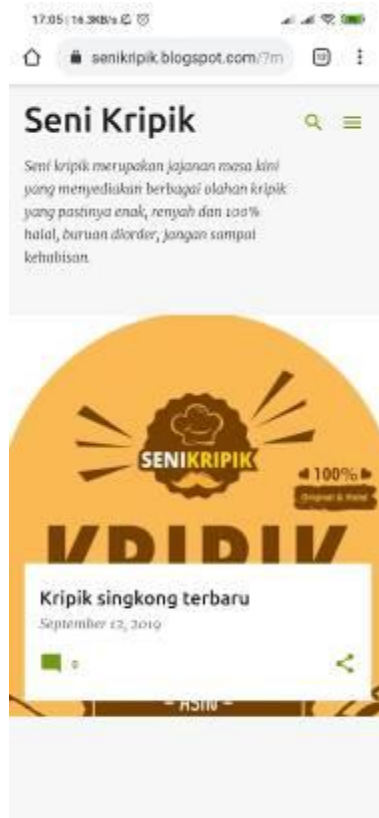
17:05 | 16.3KB/s

senikripik.blogspot.com/?m

10

Seni Kripik

Seni kripik merupakan jajanan masa kini yang menyediakan berbagai olahan kripik yang pastinya enak, renyah dan 100% halal, buruan diorder, jangan sampai kehabisan.

SENIKRIPIK

100%

Original & Halal

KRIPIK

Kripik singkong terbaru

September 12, 2019

0

– ASIN –